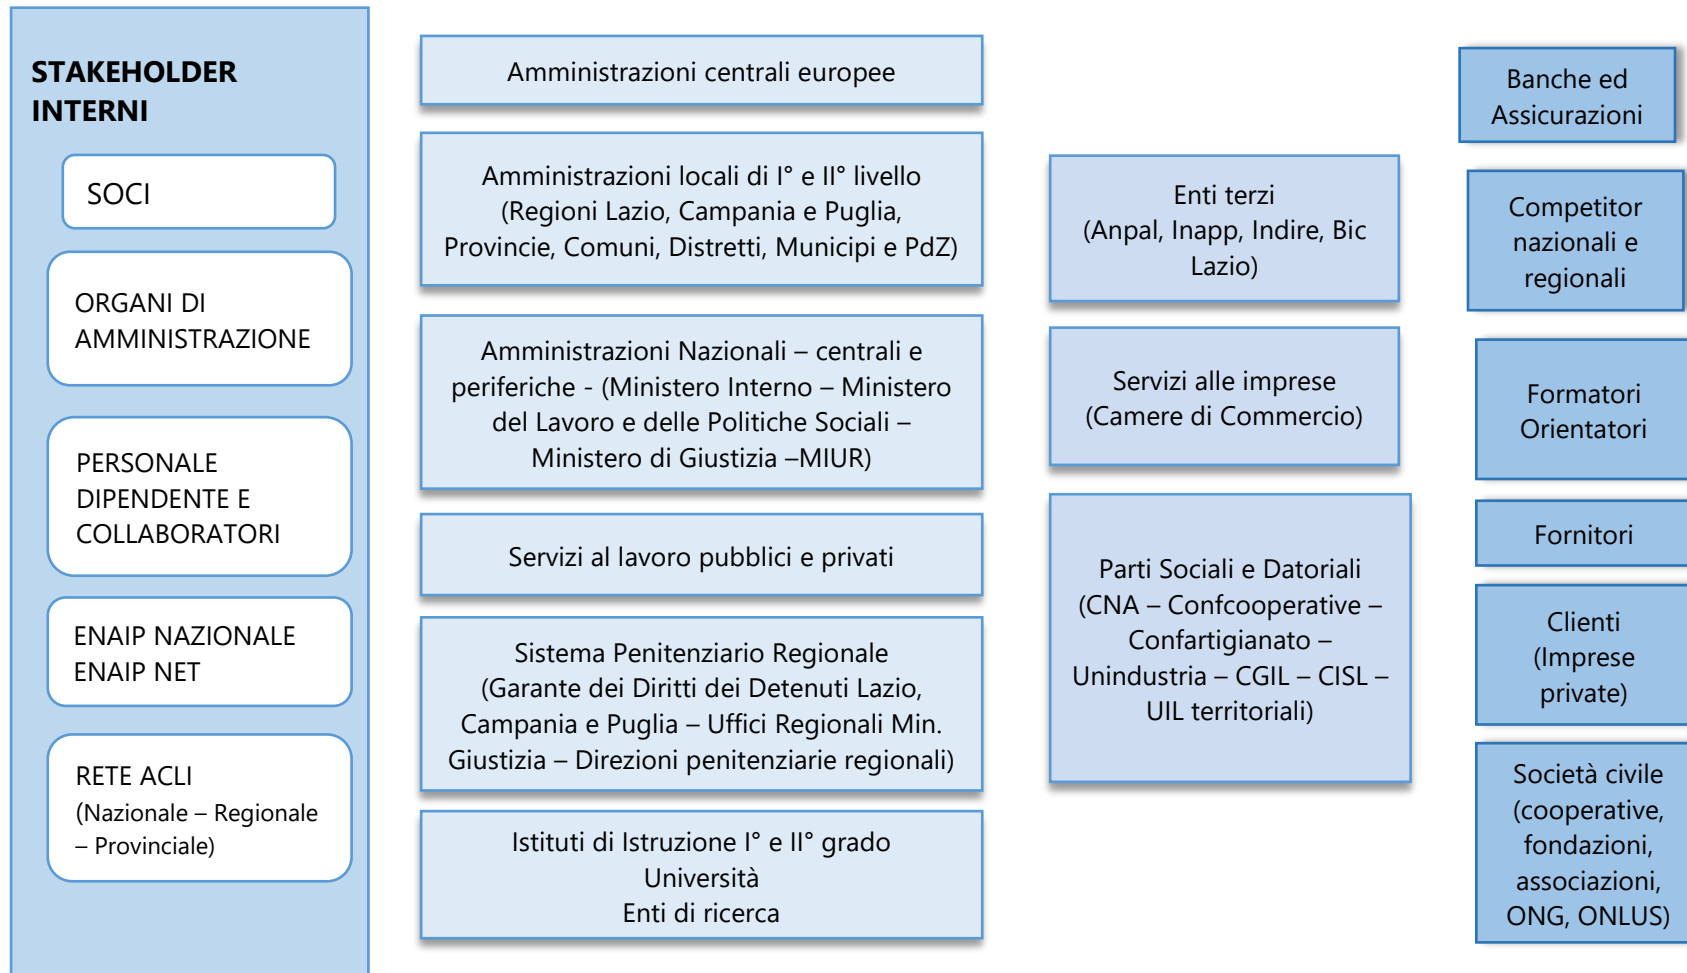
STAKEHOLDER INTERNI

SOCI

ORGANI DI AMMINISTRAZIONE

PERSONALE DIPENDENTE E COLLABORATORI

ENAIP NAZIONALE
ENAIP NET

RETE ACLI
(Nazionale – Regionale – Provinciale)

Amministrazioni centrali europee

Amministrazioni locali di I° e II° livello (Regioni Lazio, Campania e Puglia, Provincie, Comuni, Distretti, Municipi e PdZ)

Amministrazioni Nazionali – centrali e periferiche - (Ministero Interno – Ministero del Lavoro e delle Politiche Sociali – Ministero di Giustizia –MIUR)

Servizi al lavoro pubblici e privati

Sistema Penitenziario Regionale (Garante dei Diritti dei Detenuti Lazio, Campania e Puglia – Uffici Regionali Min. Giustizia – Direzioni penitenziarie regionali)

Istituti di Istruzione I° e II° grado
Università
Enti di ricerca

Enti terzi
(Anpal, Inapp, Indire, Bic Lazio)

Servizi alle imprese
(Camere di Commercio)

Parti Sociali e Datoriali
(CNA – Confcooperative – Confartigianato – Unindustria – CGIL – CISL – UIL territoriali)

Banche ed Assicurazioni

Competitor nazionali e regionali

Formatori Orientatori

Fornitori

Clienti (Imprese private)

Società civile (cooperative, fondazioni, associazioni, ONG, ONLUS)